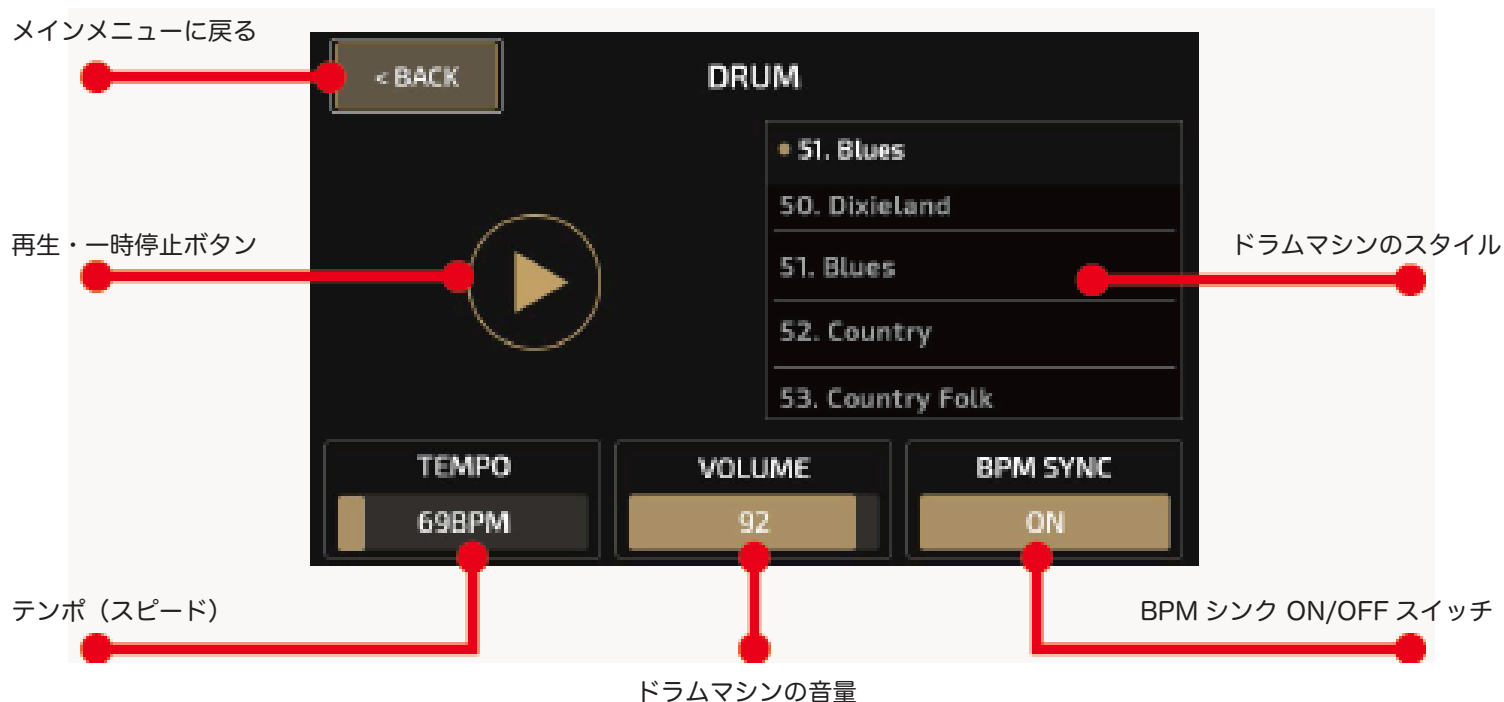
メインメニューに戻る

< BACK

DRUM

• 51. Blues

50. Dixieland

51. Blues

52. Country

53. Country Folk

再生・一時停止ボタン

ドラムマシンのスタイル

TEMPO

69BPM

VOLUME

92

BPM SYNC

ON

テンポ（スピード）

BPM シンク ON/OFF スイッチ

ドラムマシンの音量